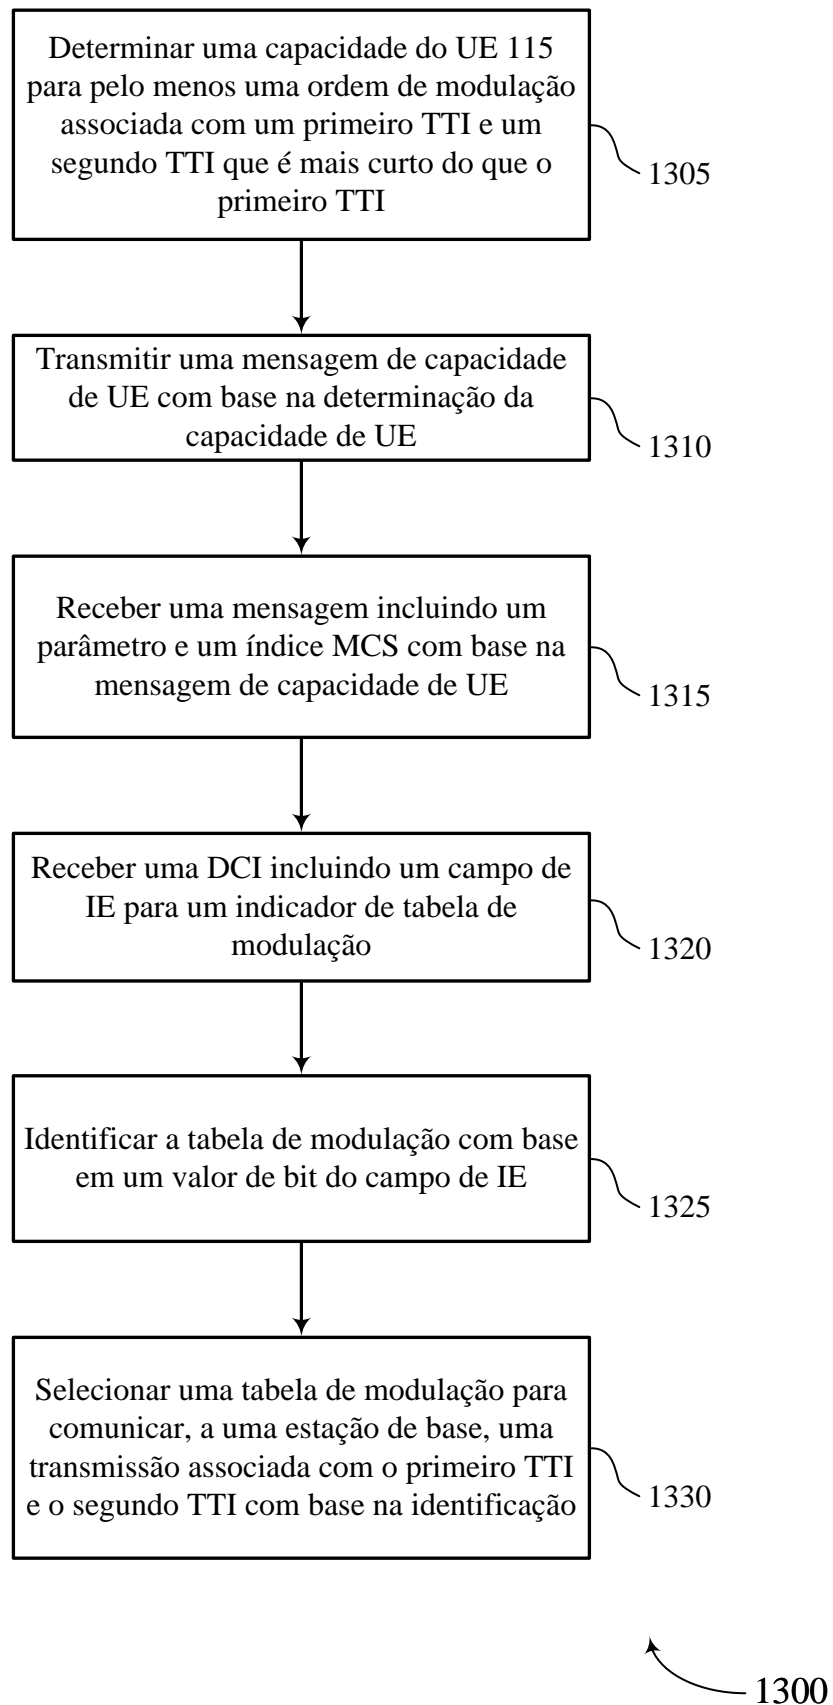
Determinar uma capacidade do UE 115 para pelo menos uma ordem de modulação associada com um primeiro TTI e um segundo TTI que é mais curto do que o primeiro TTI

1305

Transmitir uma mensagem de capacidade de UE com base na determinação da capacidade de UE

1310

Receber uma mensagem incluindo um parâmetro e um índice MCS com base na mensagem de capacidade de UE

1315

Receber uma DCI incluindo um campo de IE para um indicador de tabela de modulação

1320

Identificar a tabela de modulação com base em um valor de bit do campo de IE

1325

Selecionar uma tabela de modulação para comunicar, a uma estação de base, uma transmissão associada com o primeiro TTI e o segundo TTI com base na identificação

1330

1300